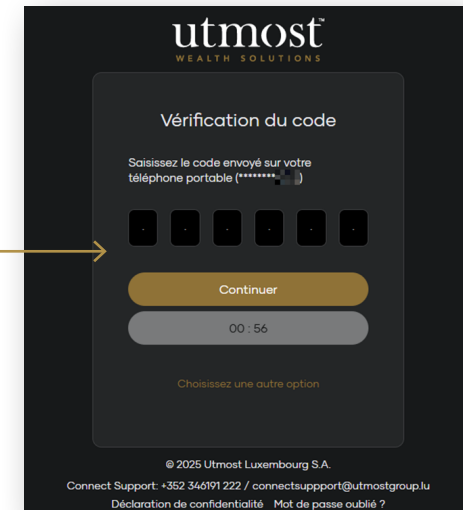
utmost™
WEALTH SOLUTIONS

Vérification du code

Saisissez le code envoyé sur votre téléphone portable (********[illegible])

Continuer

00 : 56

Choisissez une autre option

© 2025 Utmost Luxembourg S.A.

Connect Support: +352 346191 222 / connectsuppport@utmostgroup.lu

Déclaration de confidentialité   Mot de passe oublié ?